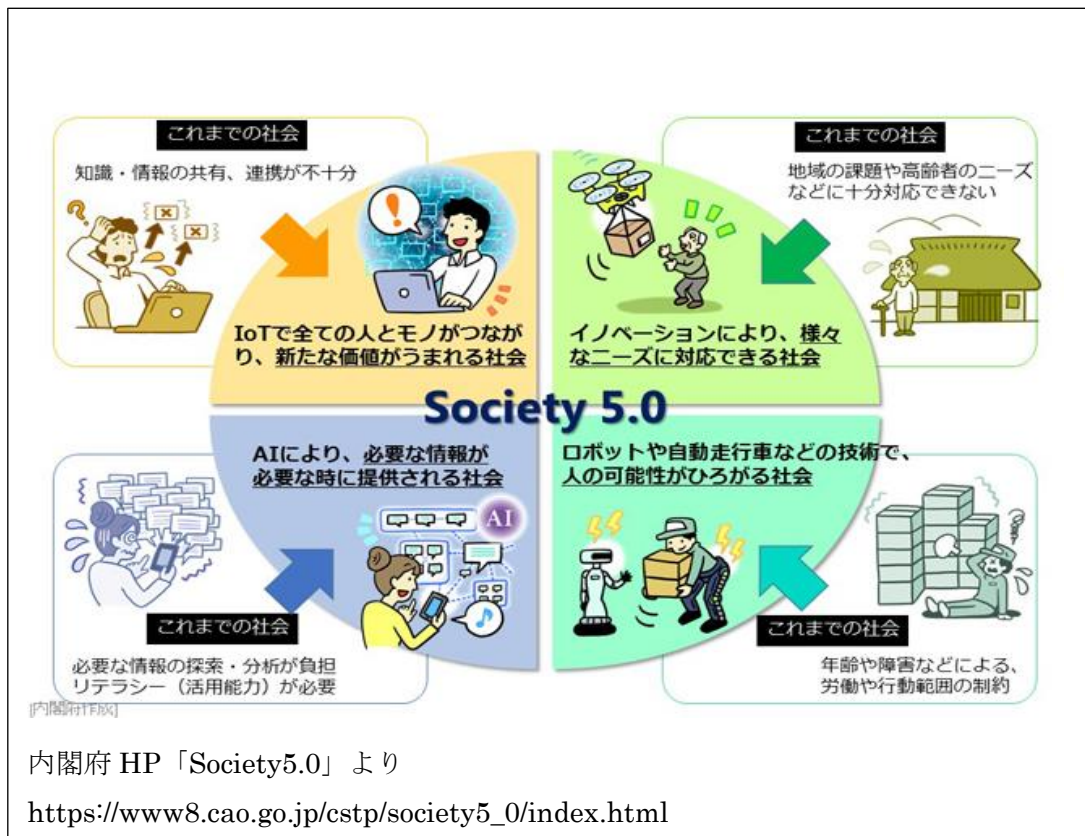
これまでの社会

知識・情報の共有、連携が不十分

IoTで全ての人とモノがつながり、新たな価値がうまれる社会

これまでの社会

地域の課題や高齢者のニーズなどに十分対応できない

イノベーションにより、様々なニーズに対応できる社会

Society 5.0

AIにより、必要な情報が必要な時に提供される社会

AI

これまでの社会

必要な情報の探索・分析が負担
リテラシー（活用能力）が必要

ロボットや自動走行車などの技術で、人の可能性がひろがる社会

これまでの社会

年齢や障害などによる、労働や行動範囲の制約

[内閣府作成]

内閣府 HP「Society5.0」より

https://www8.cao.go.jp/cstp/society5_0/index.html